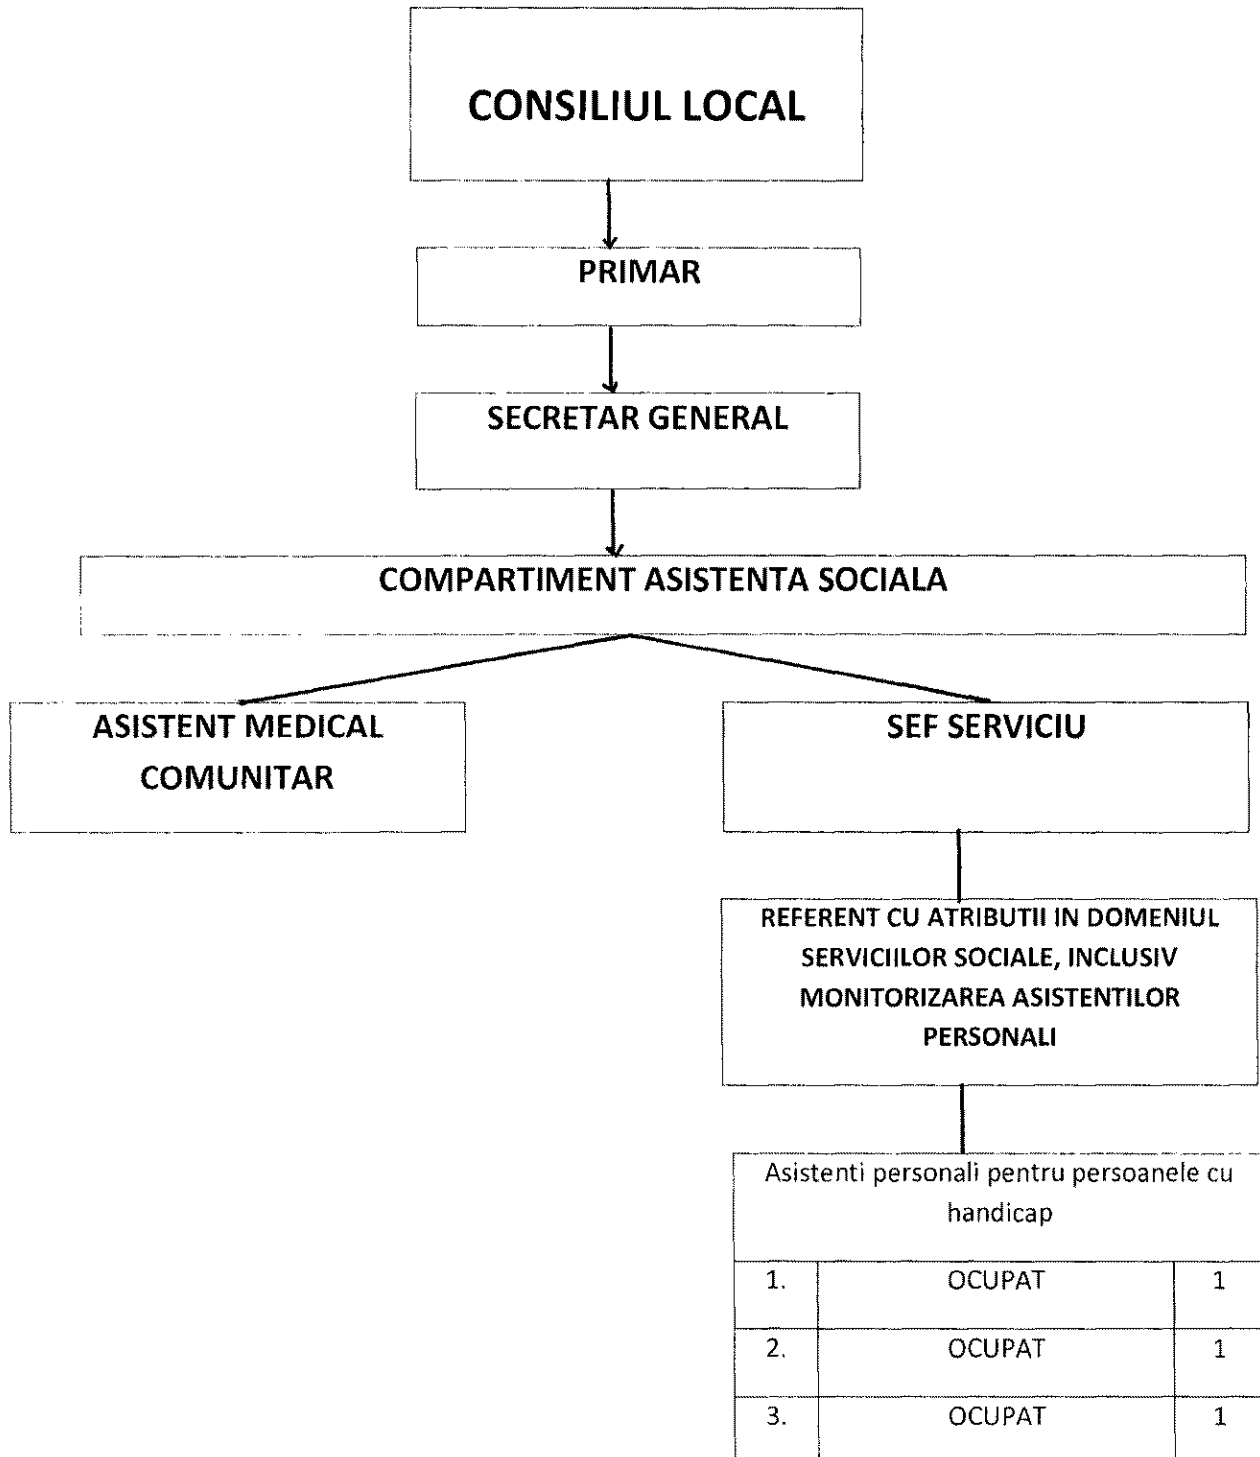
CONSILIUL LOCAL

PRIMAR

SECRETAR GENERAL

COMPARTIMENT ASISTENTA SOCIALA

ASISTENT MEDICAL COMUNITAR

SEF SERVICIU

REFERENT CU ATRIBUTII IN DOMENIUL SERVICIILOR SOCIALE, INCLUSIV MONITORIZAREA ASISTENTILOR PERSONALI

Asistenti personali pentru persoanele cu handicap

| 1. | OCUPAT | 1 |
|---|---|---|
| 2. | OCUPAT | 1 |
| 3. | OCUPAT | 1 |